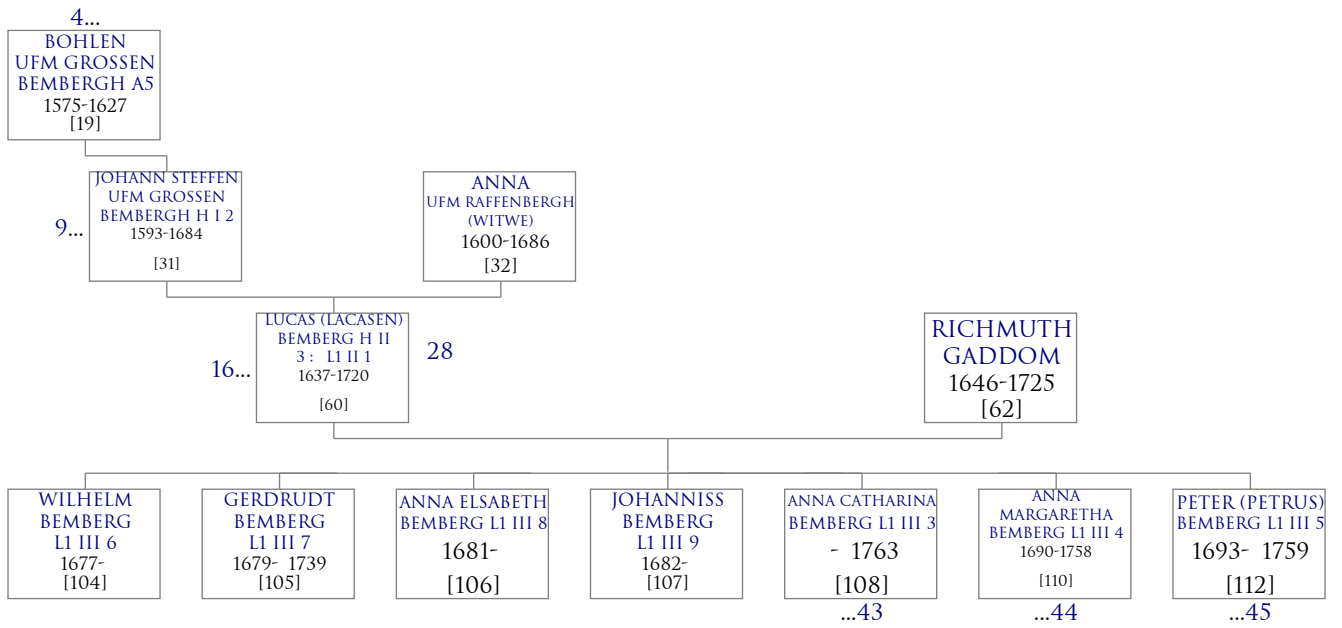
4...
BOHLEN UFM GROSSEN BEMBERGH A5
1575-1627
[19]

9...
JOHANN STEFFEN UFM GROSSEN BEMBERGH H I 2
1593-1684
[31]

ANNA UFM RAFFENBERGH (WITWE)
1600-1686
[32]

16...
LUCAS (LACASEN) BEMBERG H II 3 : L1 II 1
1637-1720
[60]
28

RICHMUTH GADDOM
1646-1725
[62]

WILHELM BEMBERG L1 III 6
1677-
[104]

GERDRUDT BEMBERG L1 III 7
1679- 1739
[105]

ANNA ELSABETH BEMBERG L1 III 8
1681-
[106]

JOHANNISS BEMBERG L1 III 9
1682-
[107]

ANNA CATHARINA BEMBERG L1 III 3
- 1763
[108]
...43

ANNA MARGARETHA BEMBERG L1 III 4
1690-1758
[110]
...44

PETER (PETRUS) BEMBERG L1 III 5
1693- 1759
[112]
...45